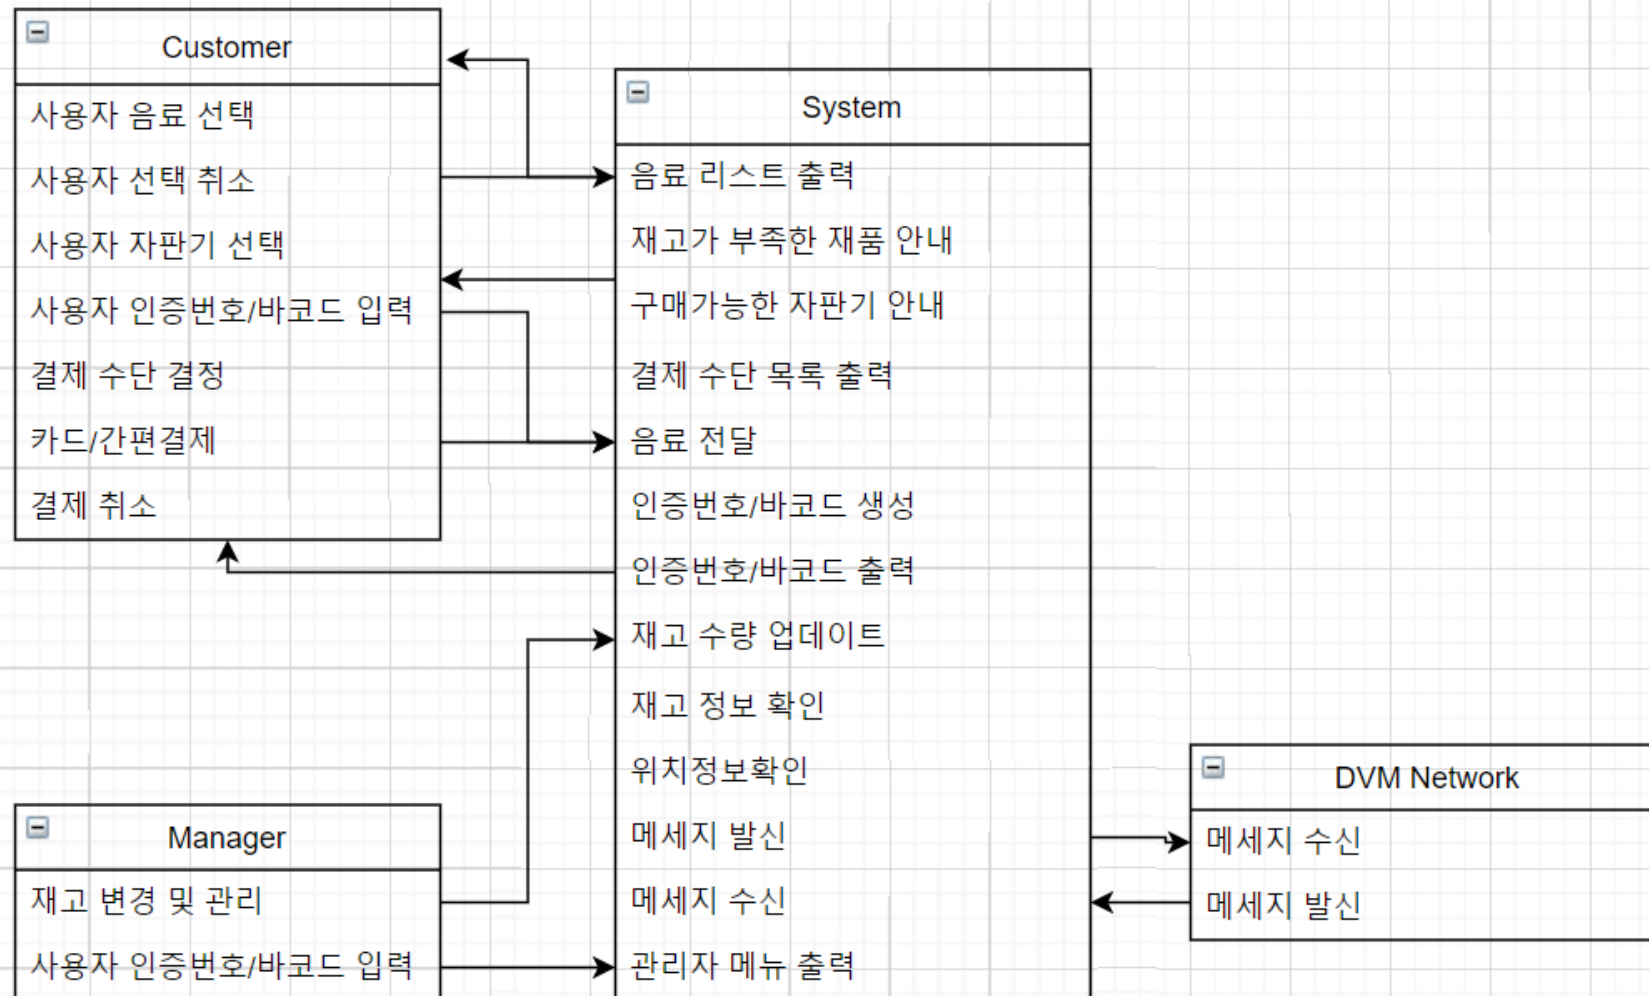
Customer

사용자 음료 선택

사용자 선택 취소

사용자 자판기 선택

사용자 인증번호/바코드 입력

결제 수단 결정

카드/간편결제

결제 취소

System

음료 리스트 출력

재고가 부족한 재품 안내

구매가능한 자판기 안내

결제 수단 목록 출력

음료 전달

인증번호/바코드 생성

인증번호/바코드 출력

재고 수량 업데이트

재고 정보 확인

위치정보확인

메세지 발신

메세지 수신

관리자 메뉴 출력

DVM Network

메세지 수신

메세지 발신

Manager

재고 변경 및 관리

사용자 인증번호/바코드 입력